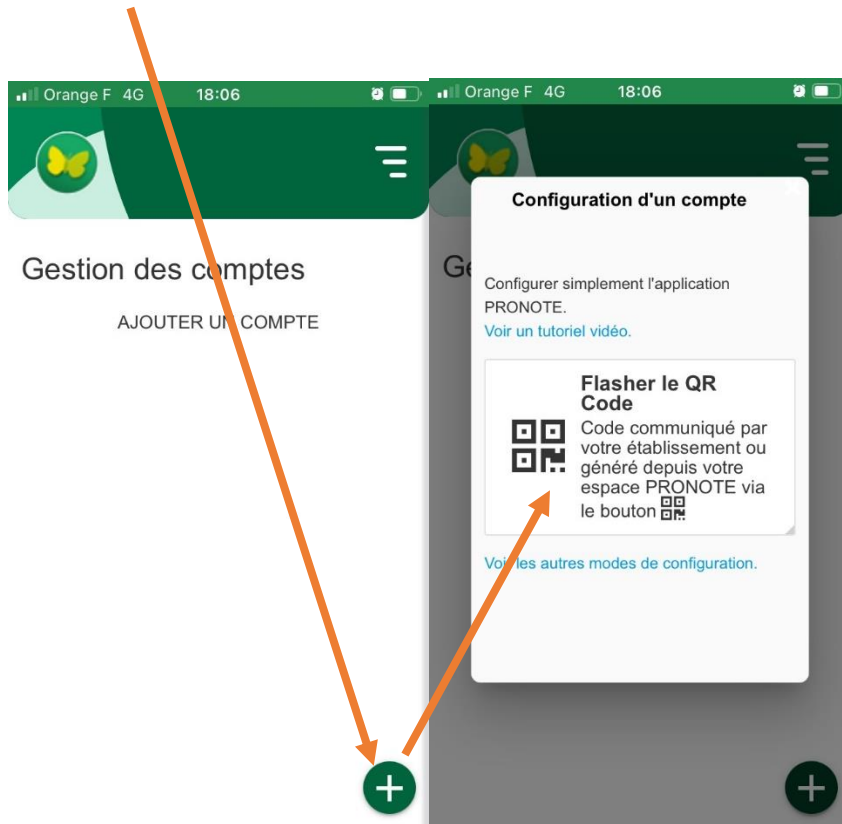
Orange F 4G 18:06

Gestion des comptes

AJOUTER UN COMPTE

Orange F 4G 18:06

Ge

Configuration d'un compte

Configurer simplement l'application PRONOTE.

Voir un tutoriel vidéo.

Flasher le QR Code

Code communiqué par votre établissement ou généré depuis votre espace PRONOTE via le bouton

Voir les autres modes de configuration.